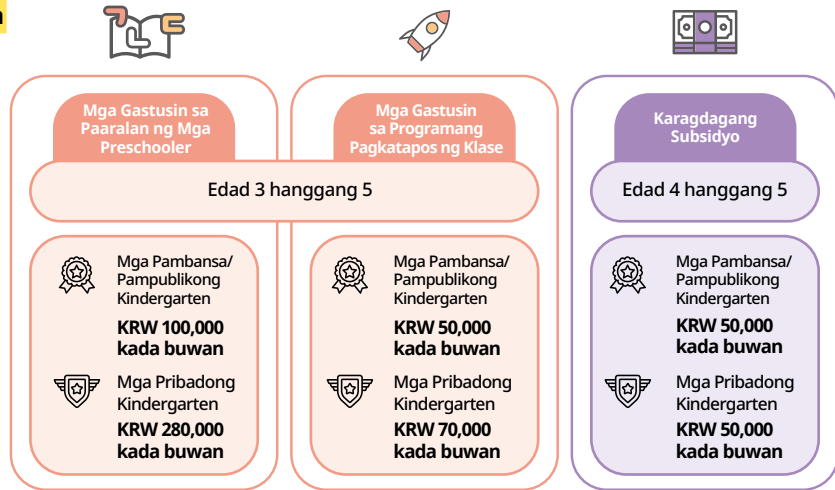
n

Mga Gastusin sa Paaralan ng Mga Preschooler

Mga Gastusin sa Programang Pagkatapos ng Klase

Edad 3 hanggang 5

Mga Pambansa/ Pampublikong Kindergarten
KRW 100,000 kada buwan

Mga Pribadong Kindergarten
KRW 280,000 kada buwan

Mga Pambansa/ Pampublikong Kindergarten
KRW 50,000 kada buwan

Mga Pribadong Kindergarten
KRW 70,000 kada buwan

Karagdagang Subsidyo

Edad 4 hanggang 5

Mga Pambansa/ Pampublikong Kindergarten
KRW 50,000 kada buwan

Mga Pribadong Kindergarten
KRW 50,000 kada buwan